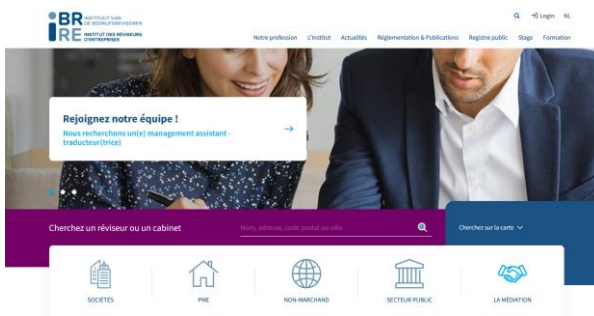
IBR IRE
INSTITUUT VAN DE BEDRIJFSREVISOREN
INSTITUT DES RÉVISEURS D'ENTREPRISES

Login NL

Notre profession L'Institut Actualités Réglementation & Publications Registre public Stage Formation

Rejoignez notre équipe !
Nous recherchons un(e) management assistant - traducteur(trice)

Cherchez un réviseur ou un cabinet
Nom, adresse, code postal ou ville
Cherchez sur la carte

SOCIÉTÉS
PME
NON-MARCHAND
SECTEUR PUBLIC
LA MÉDIATION